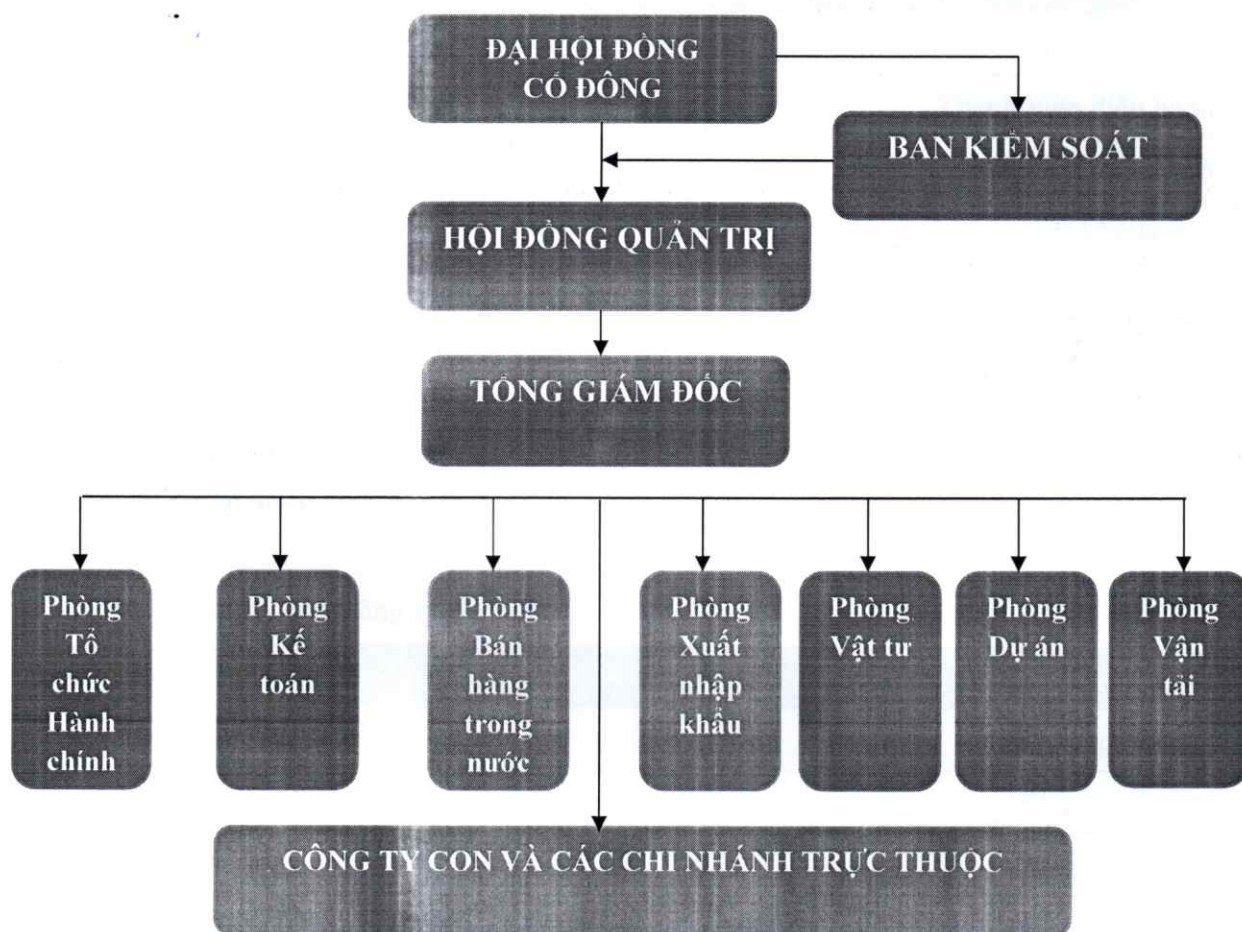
ĐẠI HỘI ĐỒNG CỔ ĐÔNG

BAN KIỂM SOÁT

HỘI ĐỒNG QUẢN TRỊ

TỔNG GIÁM ĐỐC

Phòng Tổ chức Hành chính

Phòng Kế toán

Phòng Bán hàng trong nước

Phòng Xuất nhập khẩu

Phòng Vật tư

Phòng Dự án

Phòng Vận tải

CÔNG TY CON VÀ CÁC CHI NHÁNH TRỰC THUỘC